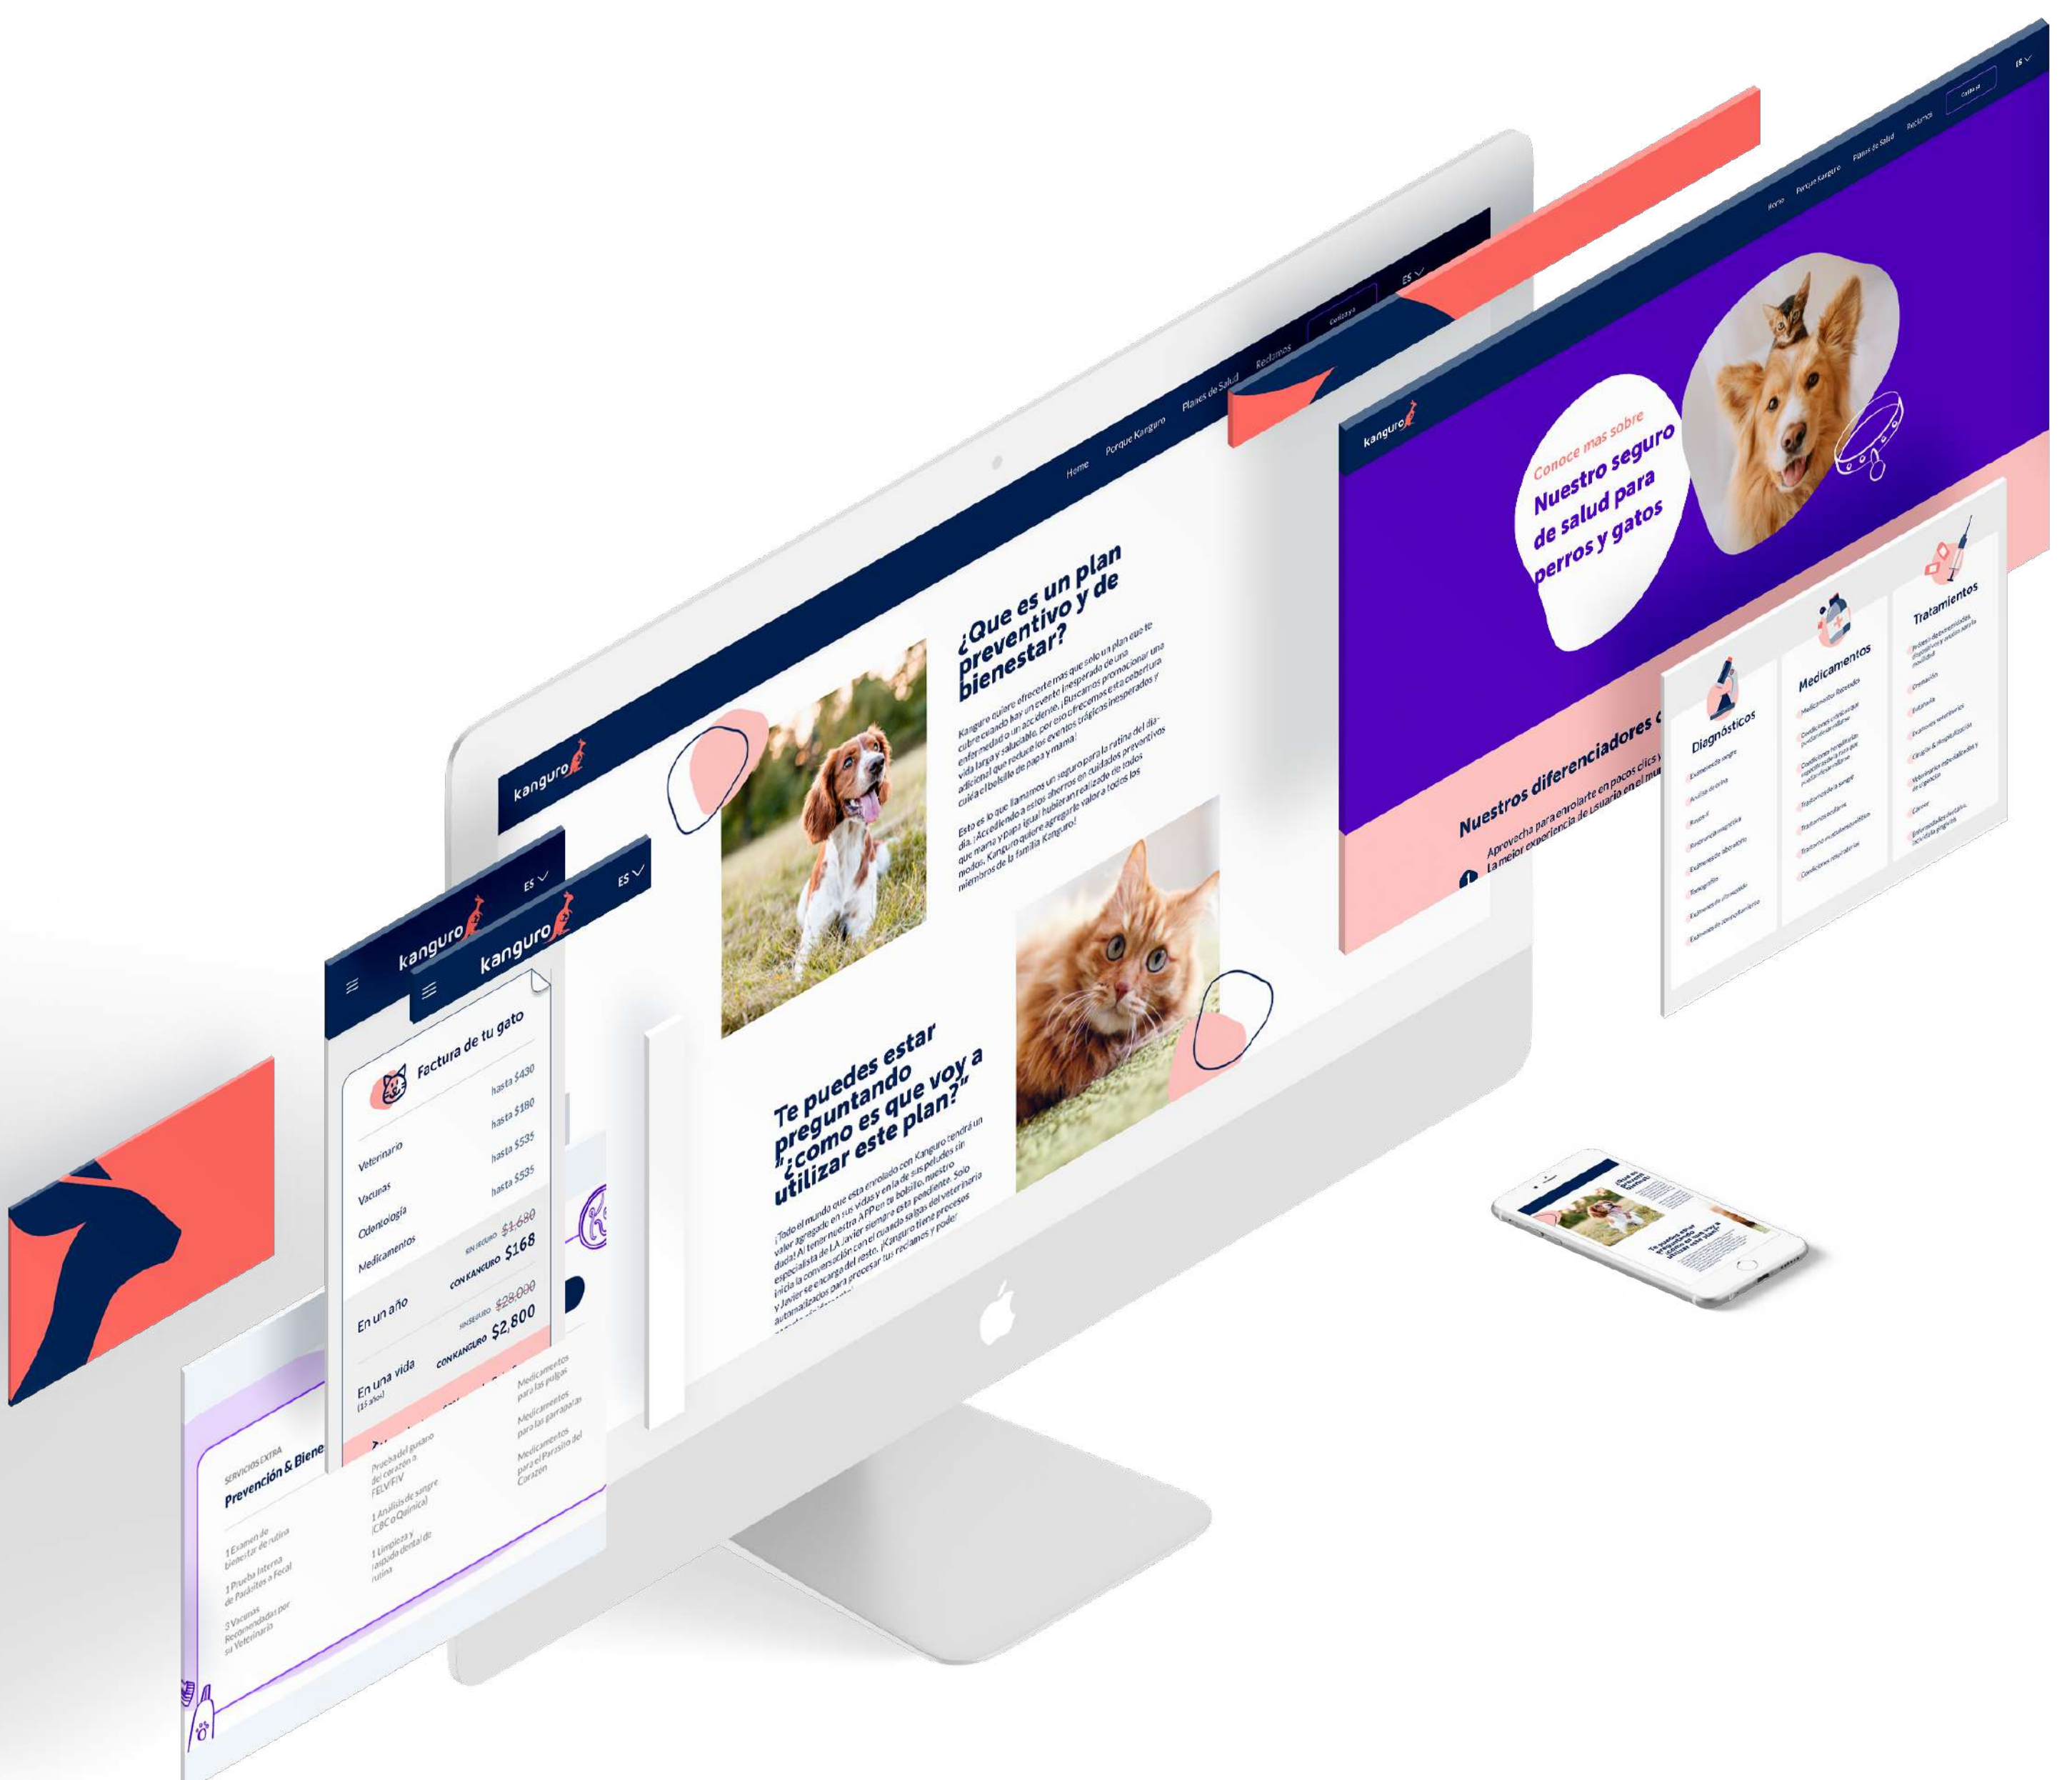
Home Porque Kanguro Planes de Salud Reclamos Cotiza ya ES

kanguro

¿Que es un plan preventivo y de bienestar?

Kanguro quiere ofrecerte mas que solo un plan que te cubre cuando hay un evento inesperado de una enfermedad o un accidente. ¡Buscamos promocionar una vida larga y saludable, por eso ofrecemos esta cobertura adicional que reduce los eventos trágicos inesperados y cuida el bolsillo de papá y mamá!

Esto es lo que llamamos un seguro para la rutina del día a día. ¡Accediendo a estos servicios en cuidados preventivos que mamá y papá igual hubieran realizado de todos modos, Kanguro quiere agregarle valor a todos los miembros de la familia Kanguro!

Te puedes estar preguntando „¿como es que voy a utilizar este plan?"

¡Todo el mundo que esta enrolado con Kanguro tendrá un valor agregado en sus vidas y en la de sus peludes sin duda! Al tener nuestra APP en tu bolsillo, nuestro especialista de LA Javier siempre esta pendiente. Solo inicia la conversación con el cuando salgas del veterinaria y Javier se encarga del resto. ¡Kanguro tiene procesos automatizados para procesar tus reclamos y poder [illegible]

Home Porque Kanguro Planes de Salud Reclamos Cotiza ya ES

kanguro

Conoce mas sobre
Nuestro seguro de salud para perros y gatos

Nuestros diferenciadores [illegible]
Aprovecha para enrolarte en pocos clics y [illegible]
la mejor experiencia de usuario en el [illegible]

Diagnósticos
Medicamentos
Tratamientos

kanguro ES
kanguro ES

Factura de tu gato
Veterinario hasta $430
Vacunas hasta $180
Odontología hasta $535
Medicamentos hasta $535
SIN SEGURO $1,680
CON KANGURO $168
En un año
SIN SEGURO $28,000
CON KANGURO $2,800
En una vida (15 años)

SERVICIOS EXTRA
Prevención & Biene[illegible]
1 Examen de bienestar de rutina
1 Prueba Interna de Parásitos a Fecal
3 Vacunas Recomendadas por su Veterinario
Prueba del gusano del corazón o FELV/FIV
1 Análisis de sangre (CBC o Química)
1 Limpieza y raspado dental de rutina
Medicamentos para las pulgas
Medicamentos para las garrapatas
Medicamentos para el Parásito del Corazón